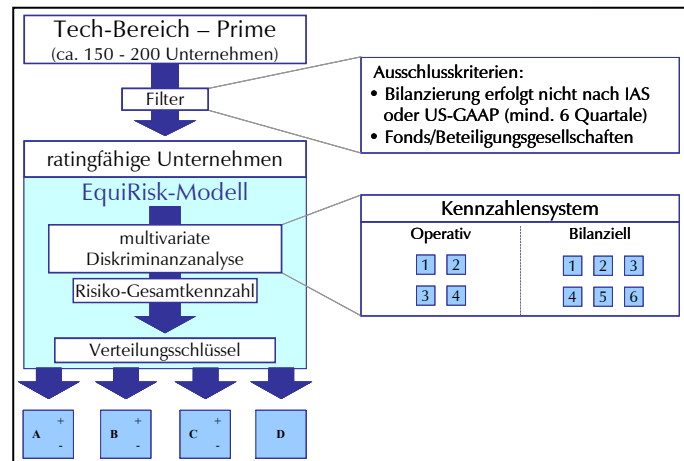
Tech-Bereich – Prime
(ca. 150 - 200 Unternehmen)

Filter

Ausschlusskriterien:
• Bilanzierung erfolgt nicht nach IAS oder US-GAAP (mind. 6 Quartale)
• Fonds/Beteiligungsgesellschaften

ratingfähige Unternehmen

EquiRisk-Modell

multivariate Diskriminanzanalyse

Risiko-Gesamtkennzahl

Verteilungsschlüssel

Kennzahlensystem

Operativ

1 2

3 4

Bilanziell

1 2 3

4 5 6

A + -

B + -

C + -

D